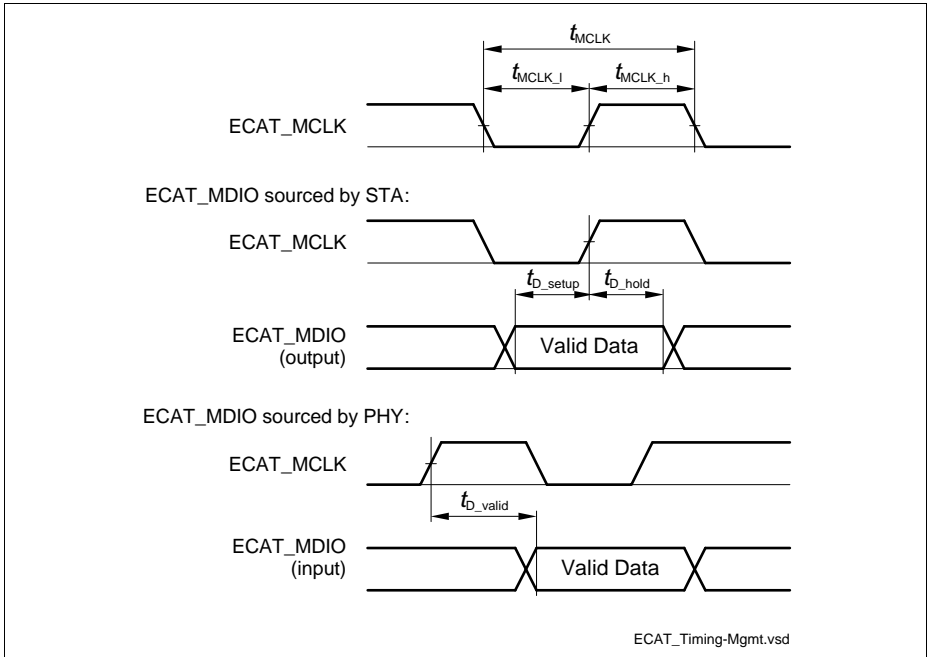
$t_{MCLK}$

$t_{MCLK\_l}$

$t_{MCLK\_h}$

ECAT_MCLK

ECAT_MDIO sourced by STA:

ECAT_MCLK

$t_{D\_setup}$

$t_{D\_hold}$

ECAT_MDIO (output)

Valid Data

ECAT_MDIO sourced by PHY:

ECAT_MCLK

$t_{D\_valid}$

ECAT_MDIO (input)

Valid Data

ECAT_Timing-Mgmt.vsd